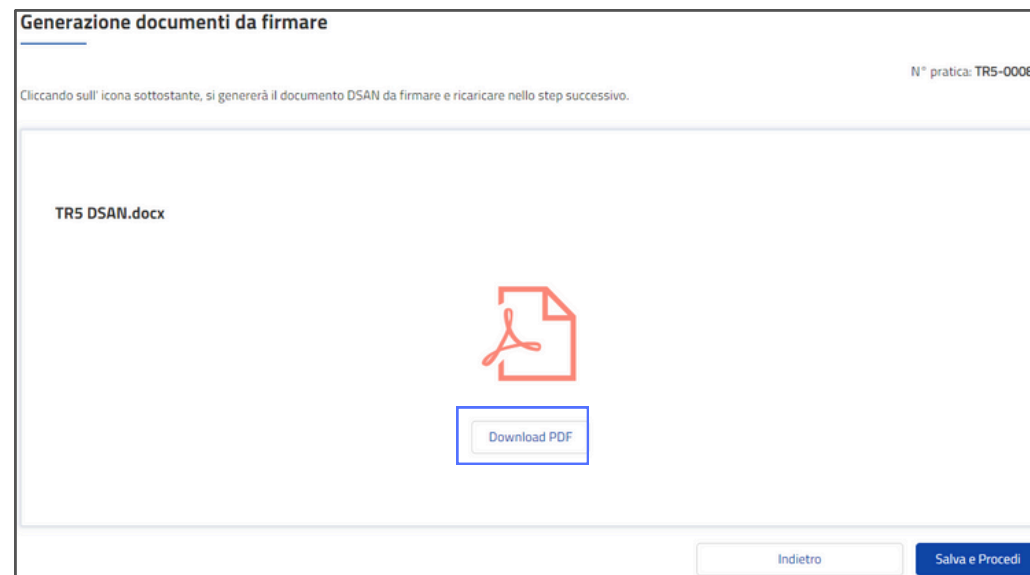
Generazione documenti da firmare

N° pratica: TR5-000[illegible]

Cliccando sull' icona sottostante, si genererà il documento DSAN da firmare e ricaricare nello step successivo.

TR5 DSAN.docx

Download PDF

Indietro

Salva e Procedi